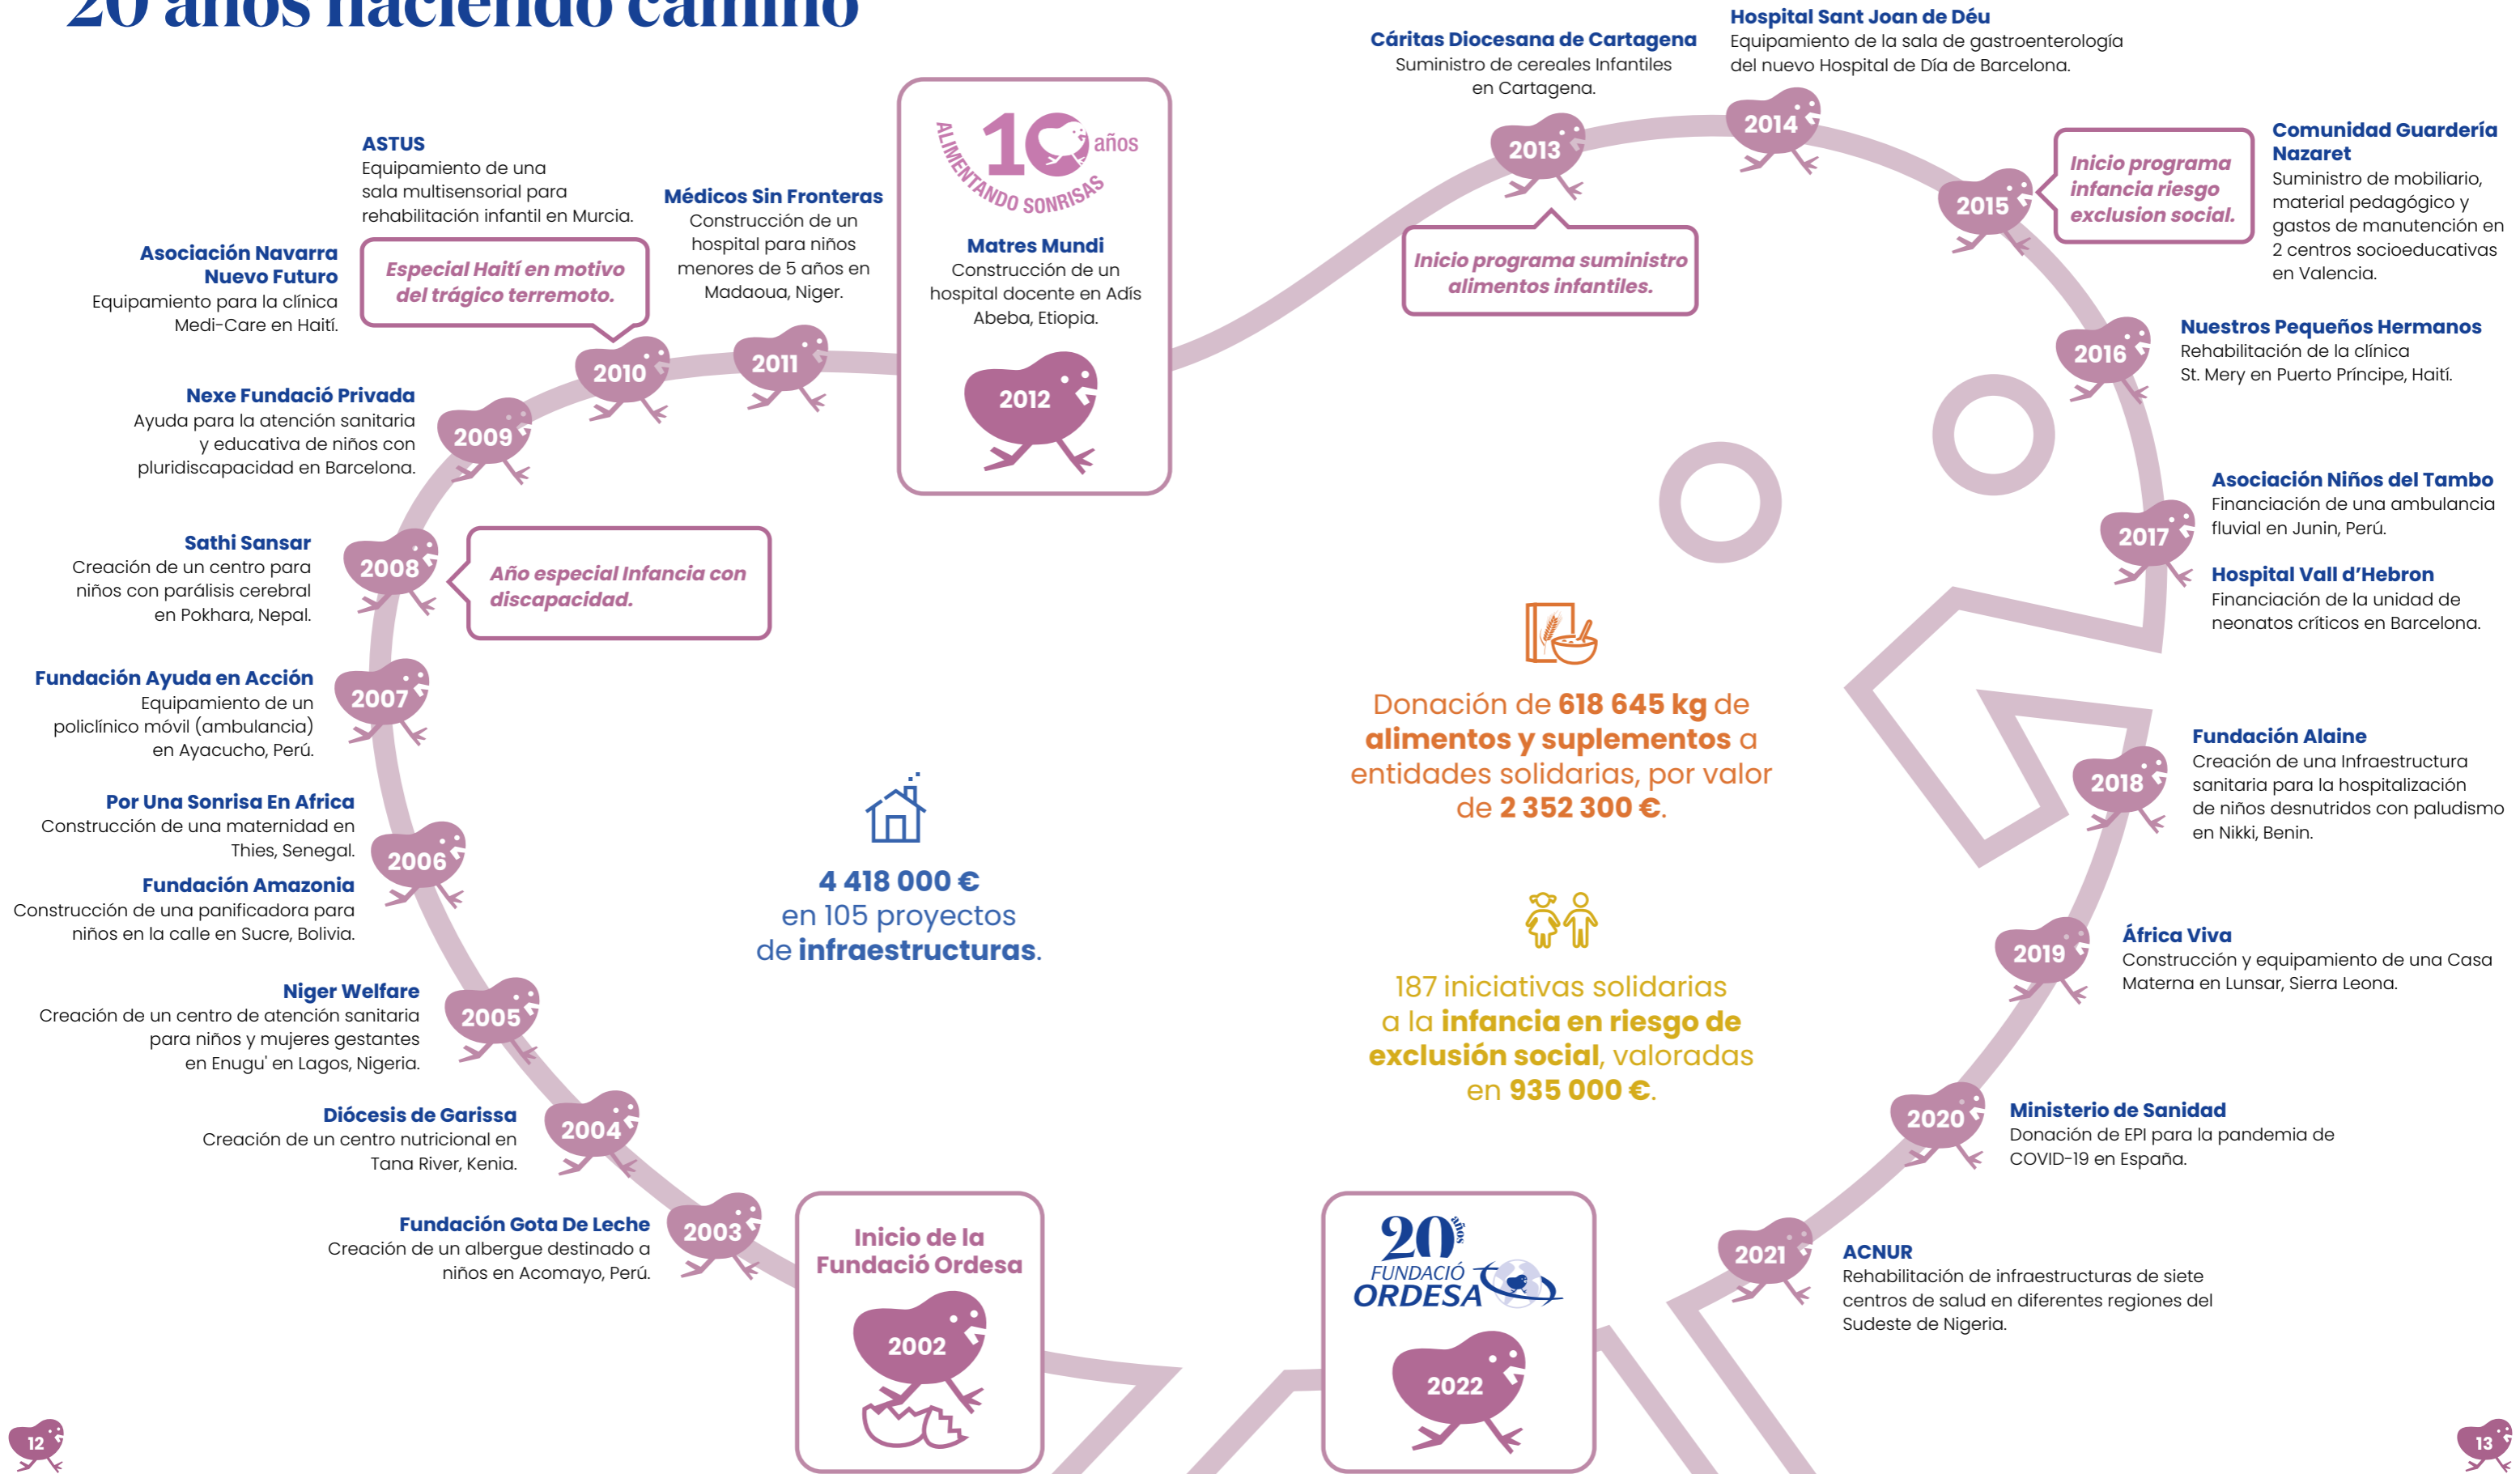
20 años haciendo camino

ASTUS
Equipamiento de una sala multisensorial para rehabilitación infantil en Murcia.

Asociación Navarra Nuevo Futuro
Equipamiento para la clínica Medi-Care en Haití.

Especial Haití en motivo del trágico terremoto.

Médicos Sin Fronteras
Construcción de un hospital para niños menores de 5 años en Madaoua, Niger.

10 años ALIMENTANDO SONRISAS

Matres Mundi
Construcción de un hospital docente en Adís Abeba, Etiopía.

2012

2010

2011

Nexe Fundació Privada
Ayuda para la atención sanitaria y educativa de niños con pluridiscapacidad en Barcelona.

2009

Sathi Sansar
Creación de un centro para niños con parálisis cerebral en Pokhara, Nepal.

2008

Año especial Infancia con discapacidad.

Fundación Ayuda en Acción
Equipamiento de un policlínico móvil (ambulancia) en Ayacucho, Perú.

2007

Por Una Sonrisa En Africa
Construcción de una maternidad en Thies, Senegal.

2006

Fundación Amazonia
Construcción de una panificadora para niños en la calle en Sucre, Bolivia.

Niger Welfare
Creación de un centro de atención sanitaria para niños y mujeres gestantes en Enugu' en Lagos, Nigeria.

2005

Diócesis de Garissa
Creación de un centro nutricional en Tana River, Kenia.

2004

Fundación Gota De Leche
Creación de un albergue destinado a niños en Acomayo, Perú.

2003

Inicio de la Fundació Ordesa

2002

4 418 000 €
en 105 proyectos de infraestructuras.

Cáritas Diocesana de Cartagena
Suministro de cereales Infantiles en Cartagena.

2013

Inicio programa suministro alimentos infantiles.

Hospital Sant Joan de Déu
Equipamiento de la sala de gastroenterología del nuevo Hospital de Día de Barcelona.

2014

2015

Inicio programa infancia riesgo exclusion social.

Comunidad Guardería Nazaret
Suministro de mobiliario, material pedagógico y gastos de manutención en 2 centros socioeducativas en Valencia.

2016

Nuestros Pequeños Hermanos
Rehabilitación de la clínica St. Mery en Puerto Príncipe, Haití.

2017

Asociación Niños del Tambo
Financiación de una ambulancia fluvial en Junin, Perú.

Hospital Vall d'Hebron
Financiación de la unidad de neonatos críticos en Barcelona.

Donación de 618 645 kg de alimentos y suplementos a entidades solidarias, por valor de 2 352 300 €.

2018

Fundación Alaine
Creación de una Infraestructura sanitaria para la hospitalización de niños desnutridos con paludismo en Nikki, Benin.

2019

África Viva
Construcción y equipamiento de una Casa Materna en Lunsar, Sierra Leona.

187 iniciativas solidarias a la infancia en riesgo de exclusión social, valoradas en 935 000 €.

2020

Ministerio de Sanidad
Donación de EPI para la pandemia de COVID-19 en España.

2021

ACNUR
Rehabilitación de infraestructuras de siete centros de salud en diferentes regiones del Sudeste de Nigeria.

20 años FUNDACIÓ ORDESA

2022

12

13